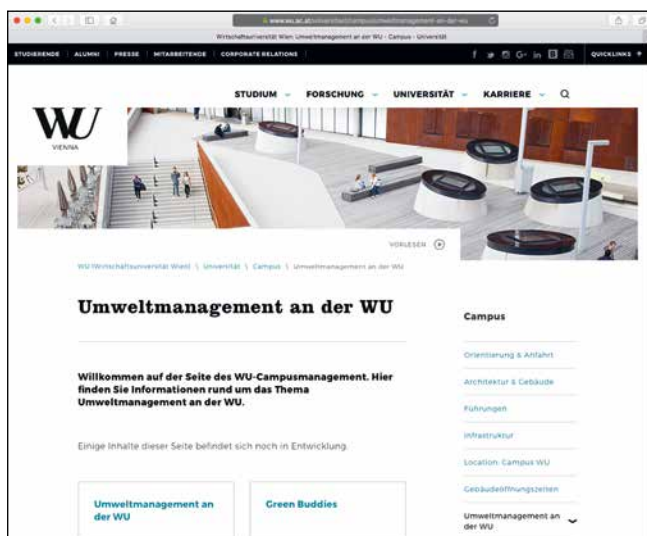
www.wu.ac.at/universitaet/campus/umweltmanagement-an-der-wu

Wirtschaftsuniversität Wien: Umweltmanagement an der WU - Campus - Universität

STUDIERENDE ALUMNI PRESSE MITARBEITENDE CORPORATE RELATIONS

QUICKLINKS

STUDIUM FORSCHUNG UNIVERSITÄT KARRIERE

WU
VIENNA

VORLESEN

WU (Wirtschaftsuniversität Wien) \ Universität \ Campus \ Umweltmanagement an der WU

Umweltmanagement an der WU

Willkommen auf der Seite des WU-Campusmanagement. Hier finden Sie Informationen rund um das Thema Umweltmanagement an der WU.

Einige Inhalte dieser Seite befindet sich noch in Entwicklung.

Umweltmanagement an der WU

Green Buddies

Campus

Orientierung & Anfahrt

Architektur & Gebäude

Führungen

Infrastruktur

Location: Campus WU

Gebäudeöffnungszeiten

Umweltmanagement an der WU